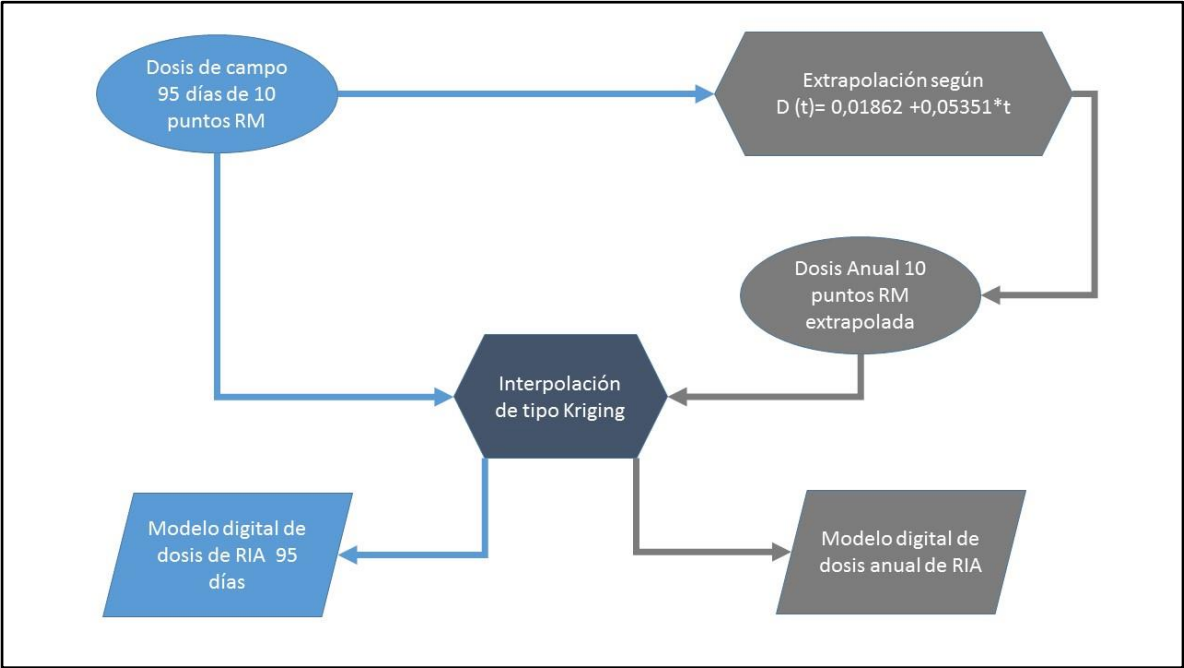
Dosis de campo 95 días de 10 puntos RM

Extrapolación según D (t)= 0,01862 +0,05351*t

Dosis Anual 10 puntos RM extrapolada

Interpolación de tipo Kriging

Modelo digital de dosis de RIA 95 días

Modelo digital de dosis anual de RIA